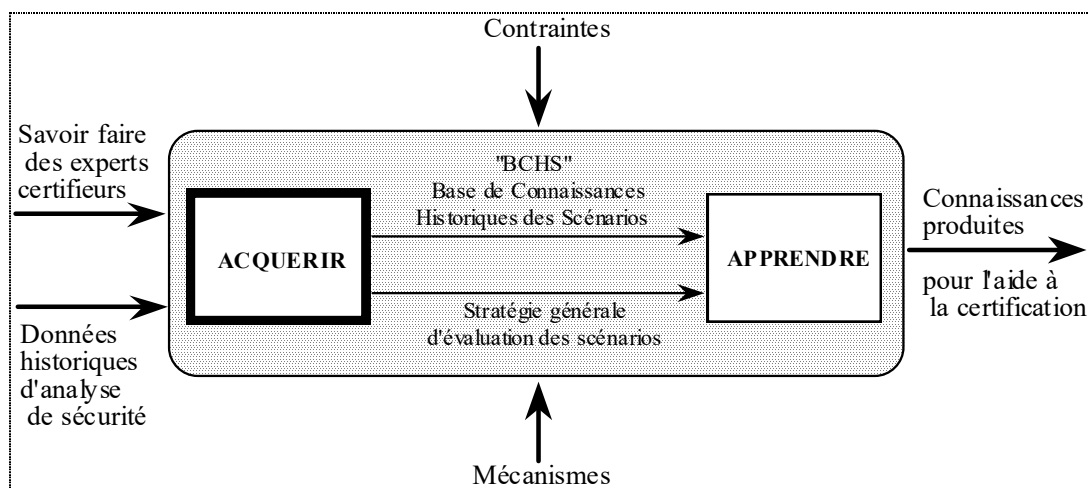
Contraintes

Savoir faire des experts certifieurs

Données historiques d'analyse de sécurité

"BCHS"
Base de Connaissances Historiques des Scénarios

ACQUERIR

Stratégie générale d'évaluation des scénarios

APPRENDRE

Connaissances produites

pour l'aide à la certification

Mécanismes